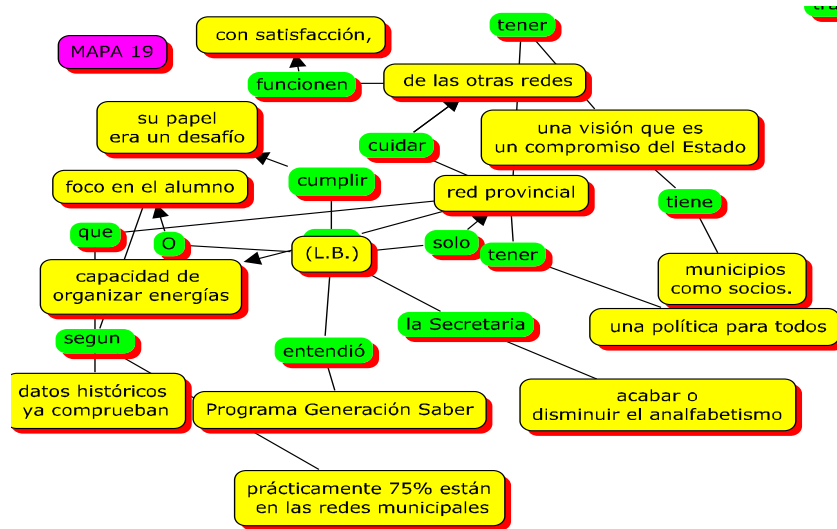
MAPA 19

con satisfacción,

tener

funcionen

de las otras redes

su papel
era un desafío

cuidar

una visión que es
un compromiso del Estado

foco en el alumno

cumplir

red provincial

tiene

que

O

(L.B.)

solo

tener

capacidad de
organizar energías

municipios
como socios.

una política para todos

la Secretaria

segun

entendió

datos históricos
ya comprueban

Programa Generación Saber

acabar o
disminuir el analfabetismo

prácticamente 75% están
en las redes municipales